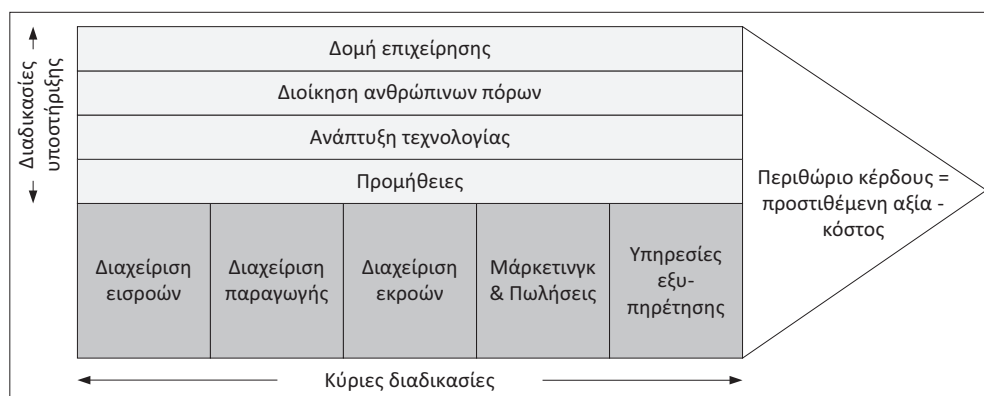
Διαδικασίες υποστήριξης

Δομή επιχείρησης

Διοίκηση ανθρώπινων πόρων

Ανάπτυξη τεχνολογίας

Προμήθειες

Διαχείριση εισροών

Διαχείριση παραγωγής

Διαχείριση εκροών

Μάρκετινγκ & Πωλήσεις

Υπηρεσίες εξυπηρέτησης

Περιθώριο κέρδους = προστιθέμενη αξία - κόστος

Κύριες διαδικασίες